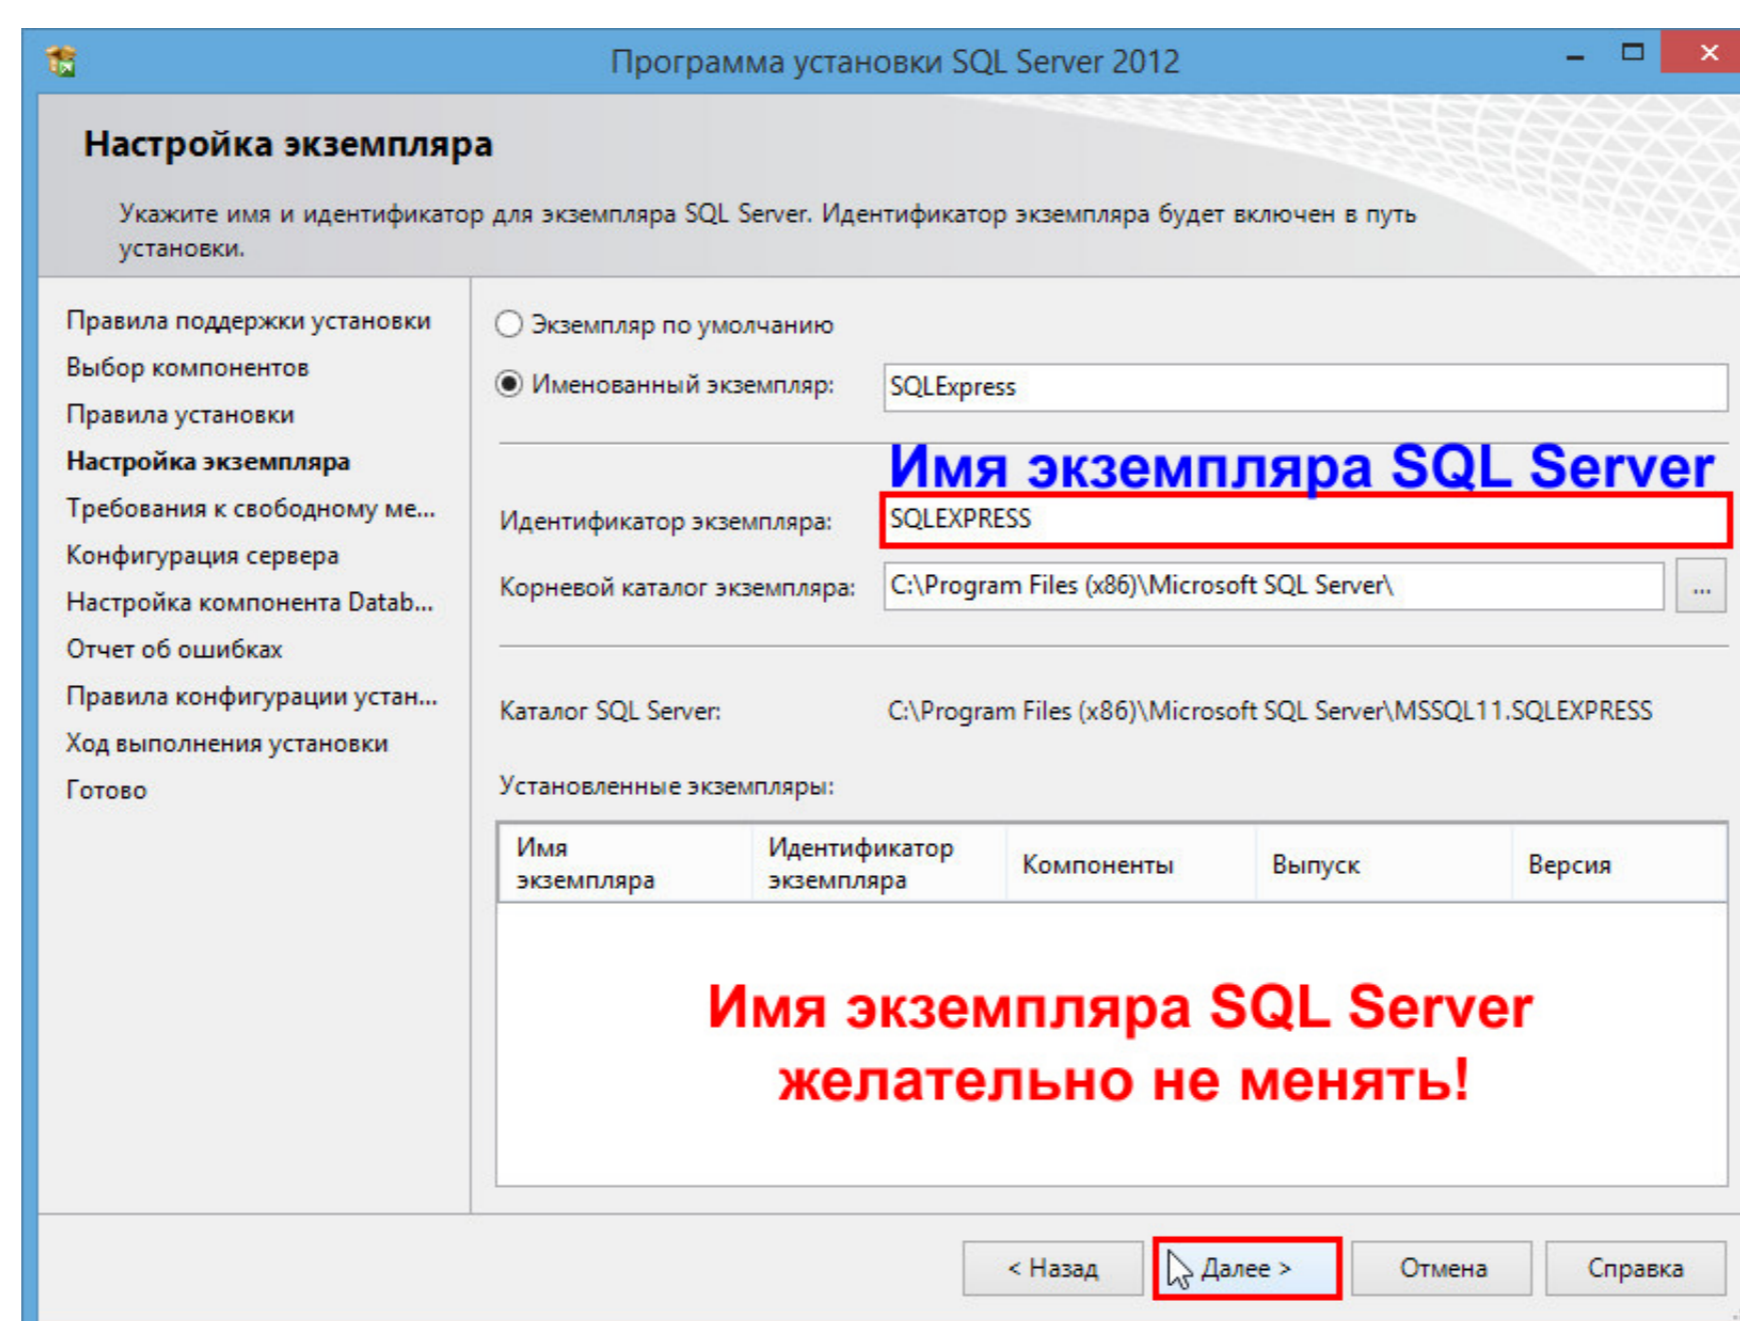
Программа установки SQL Server 2012

Настройка экземпляра

Укажите имя и идентификатор для экземпляра SQL Server. Идентификатор экземпляра будет включен в путь установки.

Правила поддержки установки
Выбор компонентов
Правила установки
Настройка экземпляра
Требования к свободному ме...
Конфигурация сервера
Настройка компонента Datab...
Отчет об ошибках
Правила конфигурации устан...
Ход выполнения установки
Готово

Экземпляр по умолчанию

Именованный экземпляр: SQLExpress

Имя экземпляра SQL Server

Идентификатор экземпляра: SQLEXPRESS

Корневой каталог экземпляра: C:\Program Files (x86)\Microsoft SQL Server\ ...

Каталог SQL Server: C:\Program Files (x86)\Microsoft SQL Server\MSSQL11.SQLEXPRESS

Установленные экземпляры:

| Имя экземпляра | Идентификатор экземпляра | Компоненты | Выпуск | Версия |
|---|---|---|---|---|

Имя экземпляра SQL Server желательно не менять!

< Назад | Далее > | Отмена | Справка